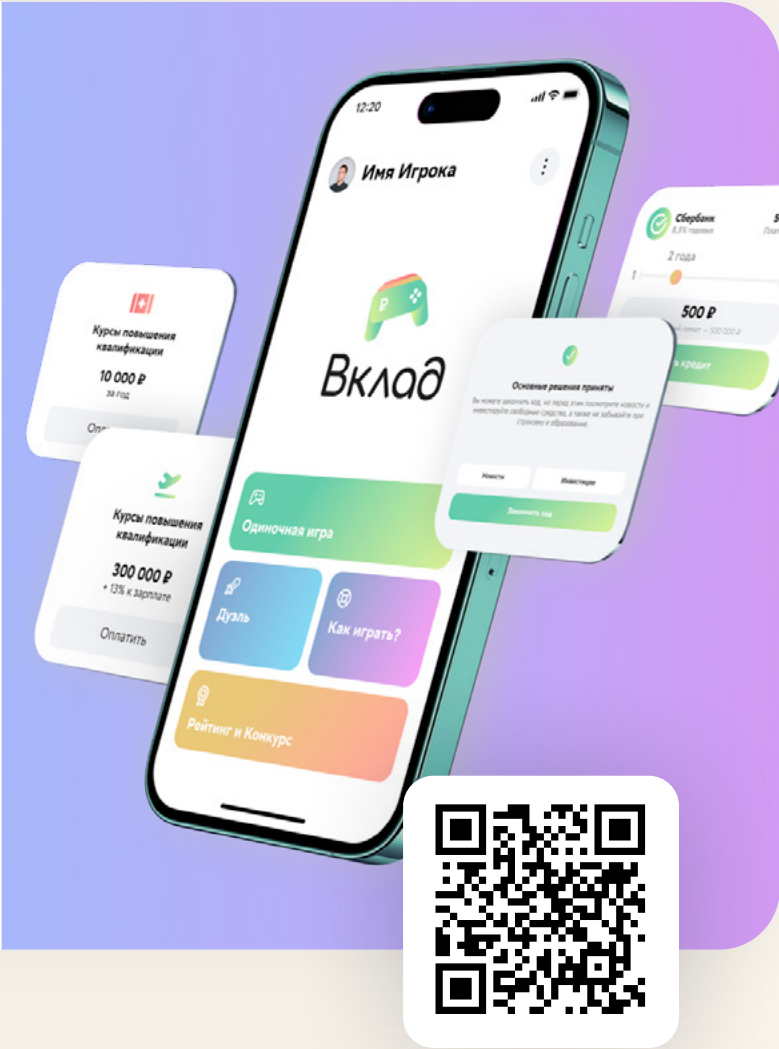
12:20

Имя Игрока

Вклад

Одиночная игра

Дуэль

Как играть?

Рейтинг и Конкурс

Курсы повышения квалификации

10 000 ₽

за год

Оплат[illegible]

Курсы повышения квалификации

300 000 ₽

+ 13% к зарплате

Оплатить

Сбербанк

8,5% годовых

2 года

1

500 ₽

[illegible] кредит

Основные решения приняты

Вы можете закончить ход, но перед этим посмотрите новости и инвестируйте свободные средства, а также не забывайте про страховку и образование.

Новости

Инвестиции

Закончить ход